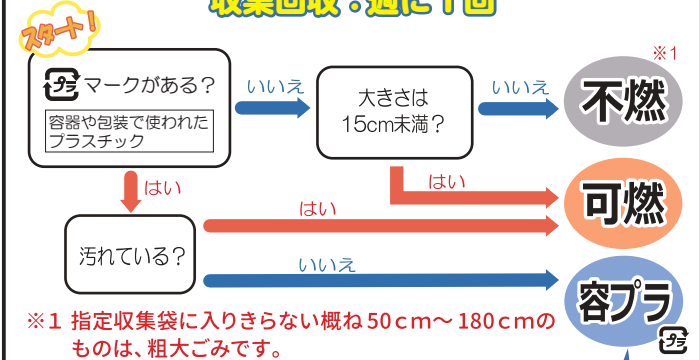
スタート！

プラ マークがある？

容器や包装で使われたプラスチック

いいえ

大きさは15cm未満？

いいえ

※1

不燃

はい

はい

可燃

はい

汚れている？

いいえ

容プラ

プラ

※1 指定収集袋に入りきらない概ね50cm～180cmのものは、粗大ごみです。